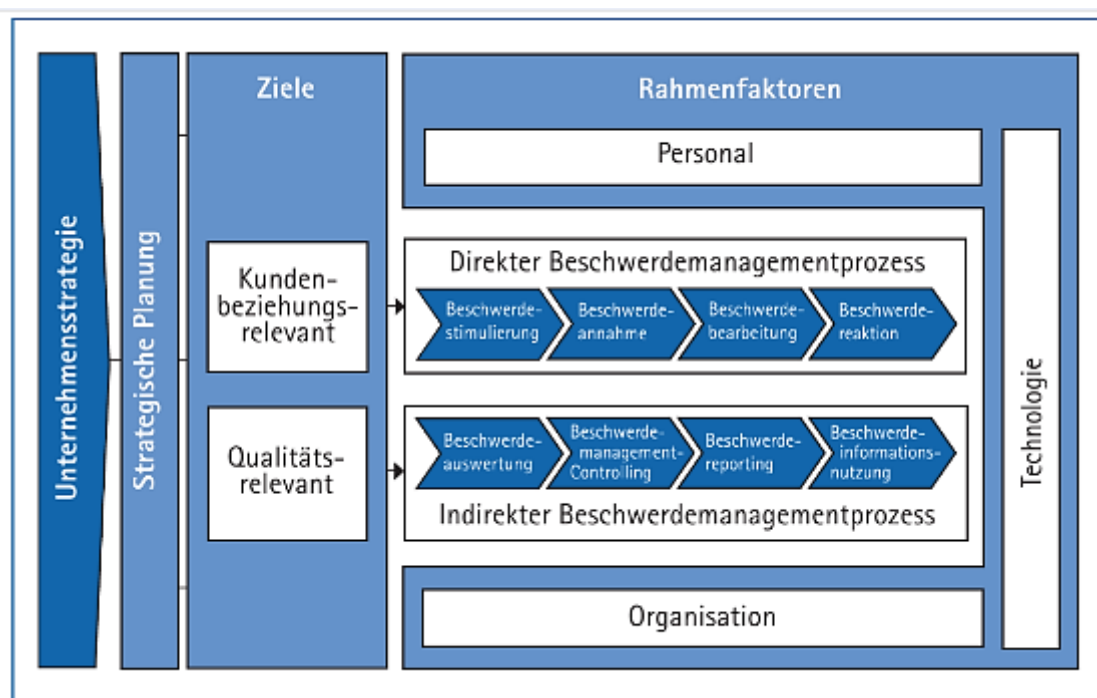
Unternehmensstrategie

Strategische Planung

Ziele

Kundenbeziehungsrelevant

Qualitätsrelevant

Rahmenfaktoren

Personal

Direkter Beschwerdemanagementprozess

Beschwerdestimulierung

Beschwerdeannahme

Beschwerdebearbeitung

Beschwerdereaktion

Beschwerdeauswertung

Beschwerdemanagement-Controlling

Beschwerdereporting

Beschwerdeinformationsnutzung

Indirekter Beschwerdemanagementprozess

Organisation

Technologie